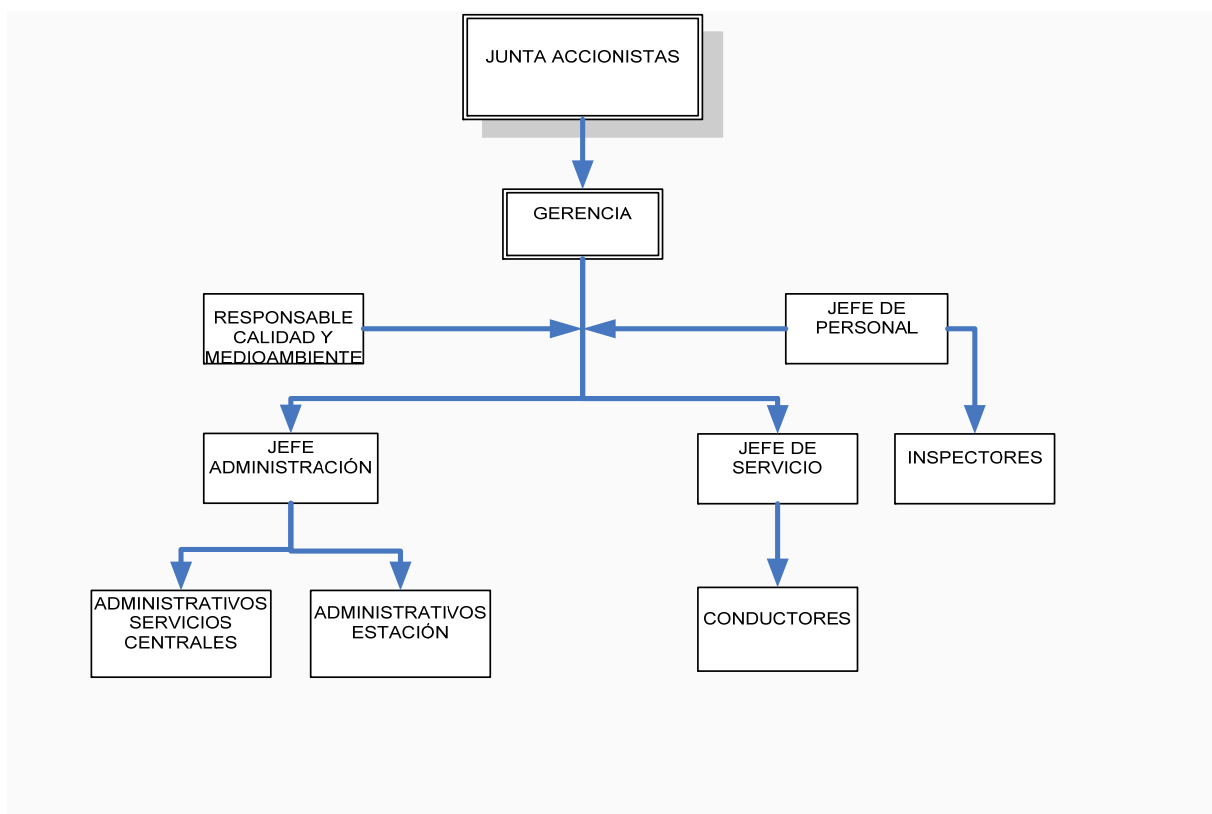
JUNTA ACCIONISTAS

GERENCIA

RESPONSABLE CALIDAD Y MEDIOAMBIENTE

JEFE DE PERSONAL

JEFE ADMINISTRACIÓN

JEFE DE SERVICIO

INSPECTORES

ADMINISTRATIVOS SERVICIOS CENTRALES

ADMINISTRATIVOS ESTACIÓN

CONDUCTORES